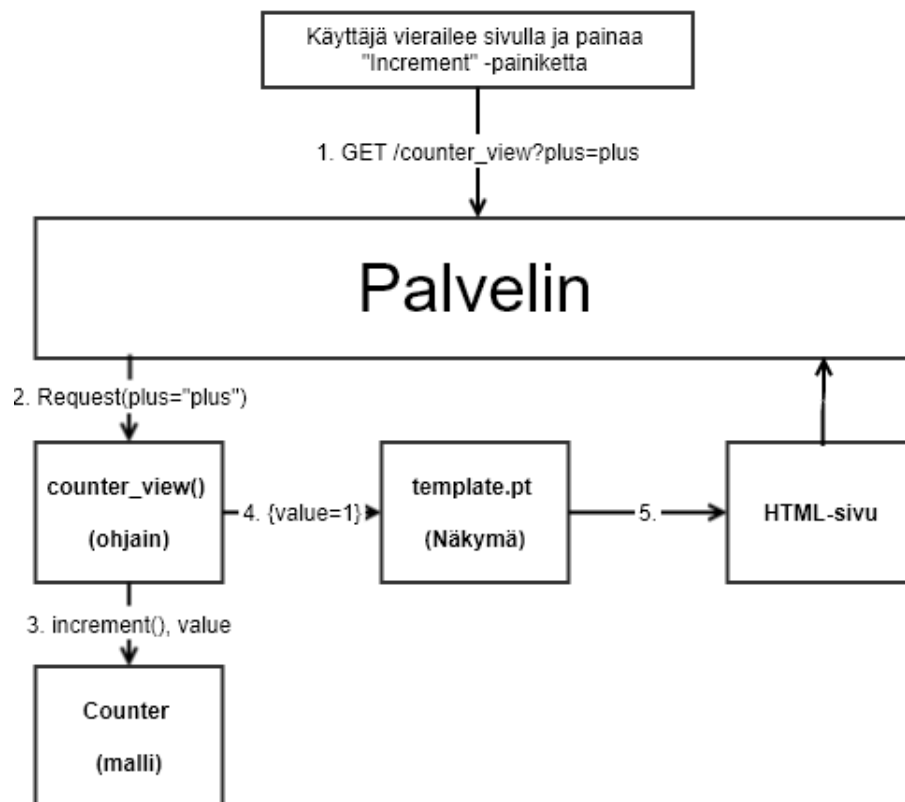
Käyttäjä vierailee sivulla ja painaa "Increment" -painiketta

1. GET /counter_view?plus=plus

Palvelin

2. Request(plus="plus")

counter_view()

(ohjain)

4. {value=1}

template.pt

(Näkymä)

5.

HTML-sivu

3. increment(), value

Counter

(malli)